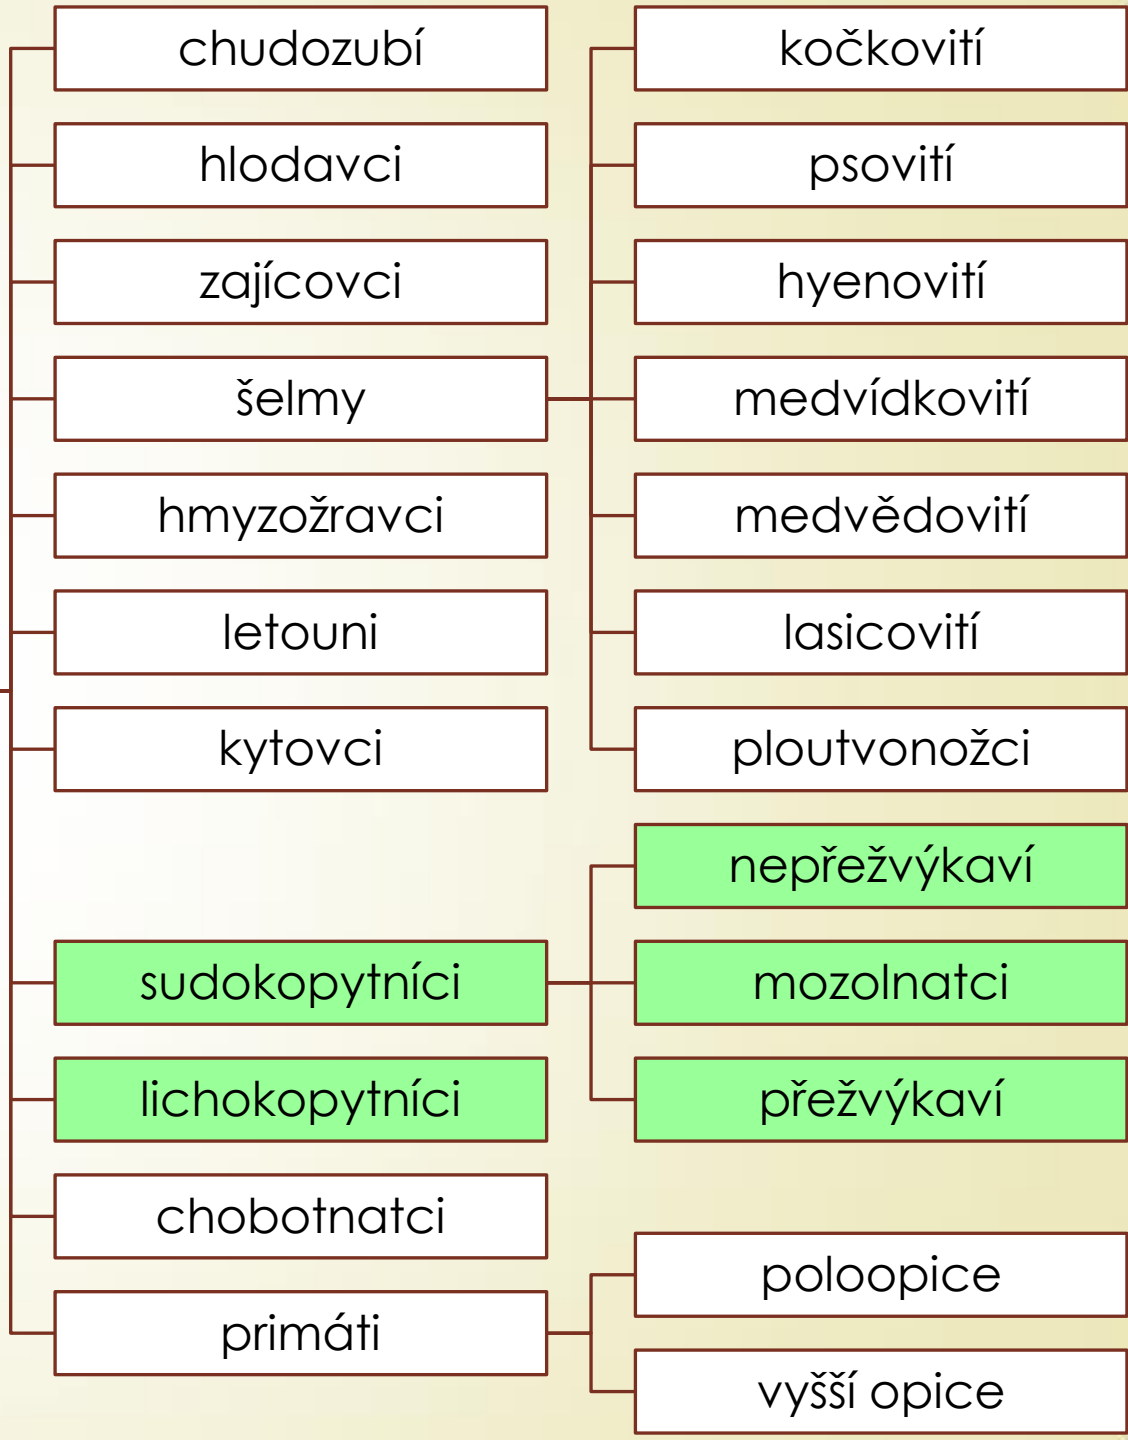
chudozubí

hlodavci

zajícovci

šelmy

hmyzožravci

letouni

kytovci

sudokopytníci

lichokopytníci

chobotnatci

primáti

kočkovití

psovití

hyenovití

medvídkovití

medvědovití

lasicovití

ploutvonožci

nepřežvýkaví

mozolnatci

přežvýkaví

poloopice

vyšší opice